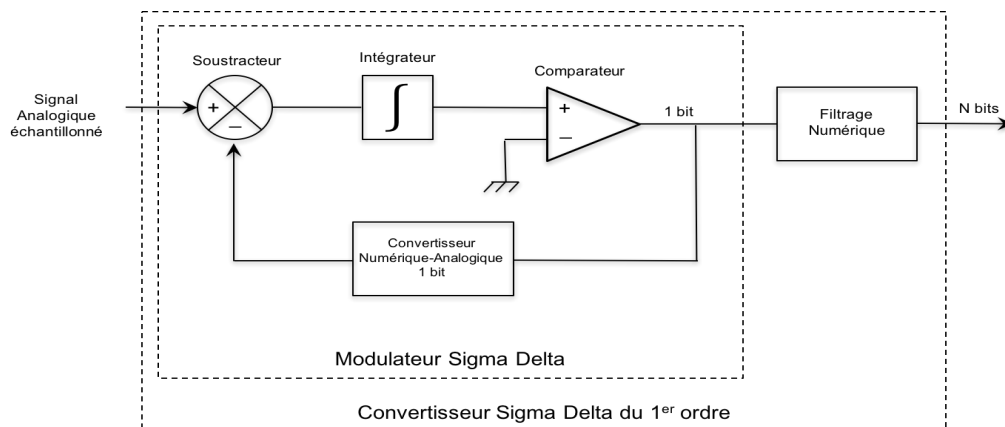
Signal Analogique échantillonné

Soustracteur

+

−

Intégrateur

$\int$

Comparateur

+

−

1 bit

Filtrage Numérique

N bits

Convertisseur Numérique-Analogique 1 bit

Modulateur Sigma Delta

Convertisseur Sigma Delta du 1$^{er}$ ordre